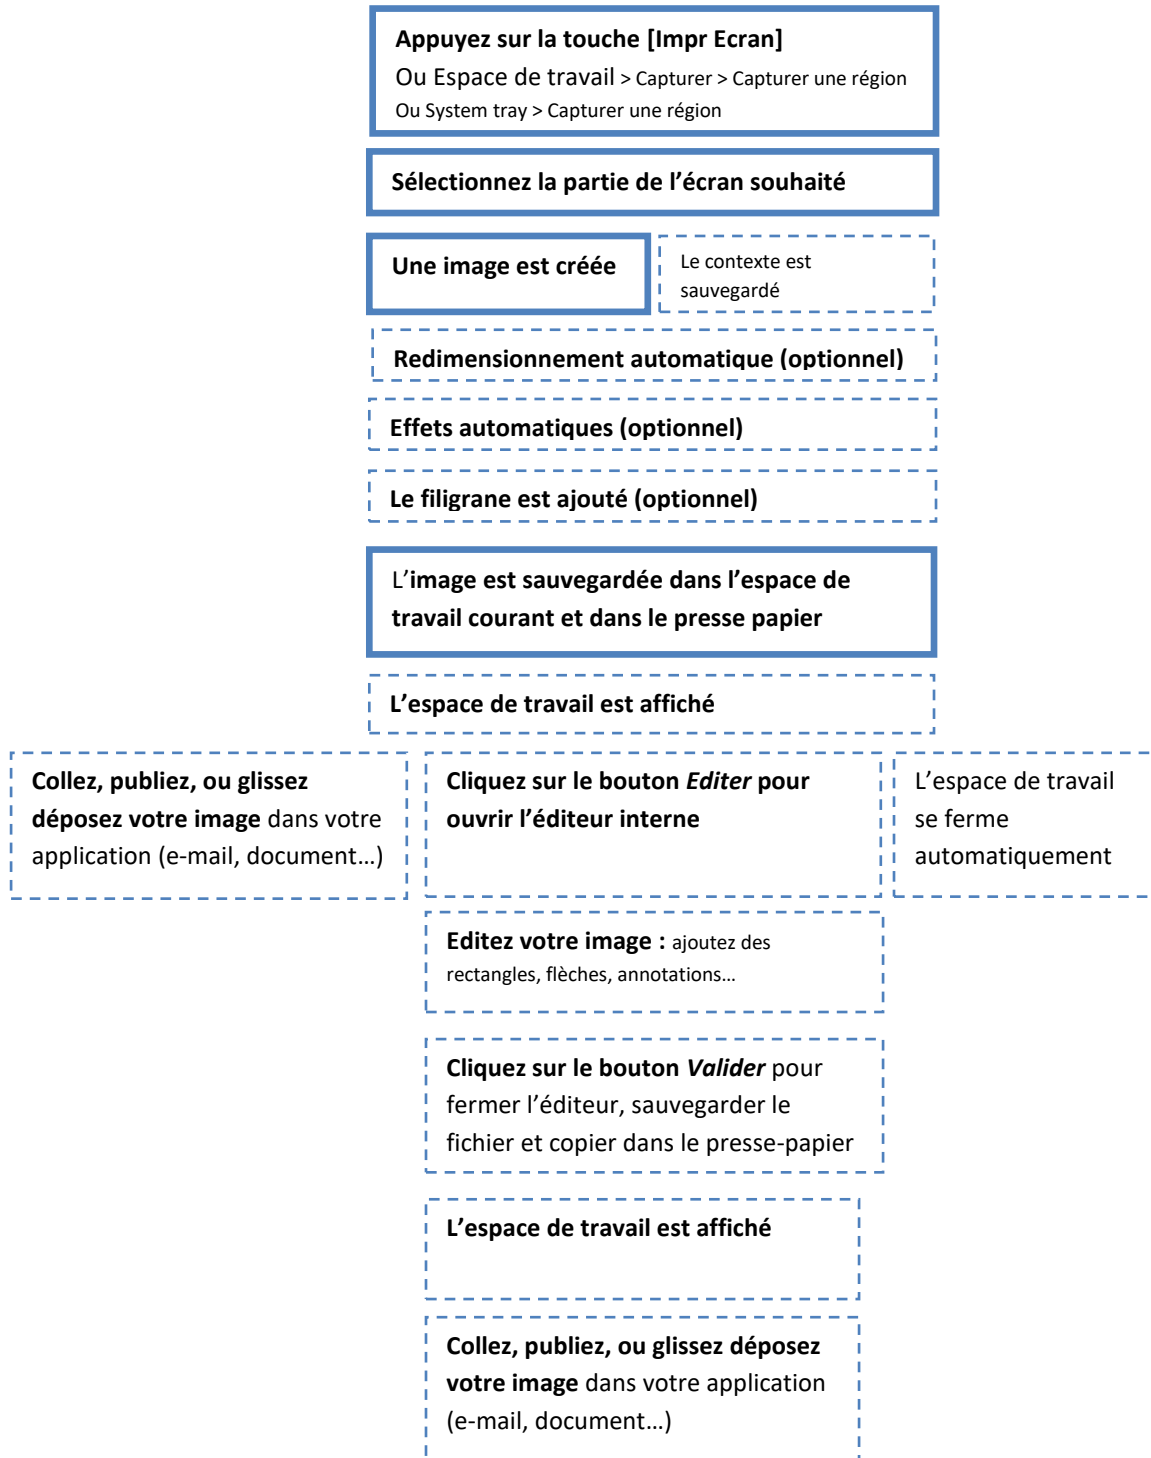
Appuyez sur la touche [Impr Ecran]
Ou Espace de travail > Capturer > Capturer une région
Ou System tray > Capturer une région

Sélectionnez la partie de l'écran souhaité

Une image est créée

Le contexte est sauvegardé

Redimensionnement automatique (optionnel)

Effets automatiques (optionnel)

Le filigrane est ajouté (optionnel)

L'image est sauvegardée dans l'espace de travail courant et dans le presse papier

L'espace de travail est affiché

Collez, publiez, ou glissez déposez votre image dans votre application (e-mail, document…)

Cliquez sur le bouton Editer pour ouvrir l'éditeur interne

L'espace de travail se ferme automatiquement

Editez votre image : ajoutez des rectangles, flèches, annotations…

Cliquez sur le bouton Valider pour fermer l'éditeur, sauvegarder le fichier et copier dans le presse-papier

L'espace de travail est affiché

Collez, publiez, ou glissez déposez votre image dans votre application (e-mail, document…)